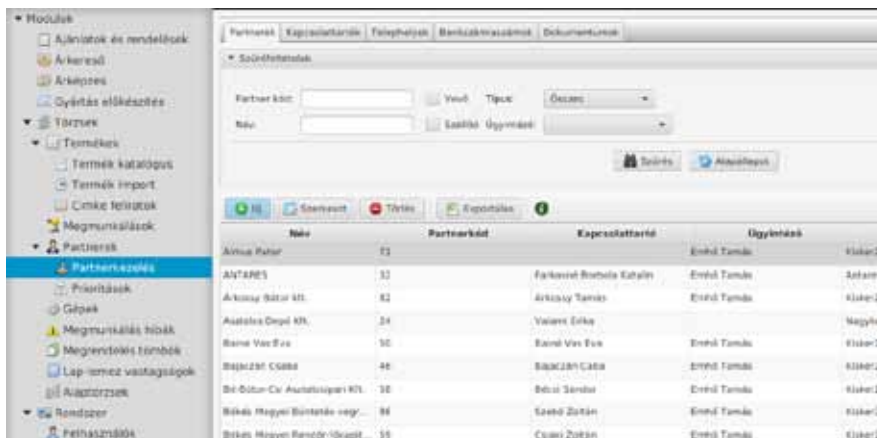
▾ Modulok
Ajánlatok és rendelések
Árkereső
Árképzés
Gyártás előkészítés
▾ Törzsek
▾ Termékek
Termék katalógus
Termék import
Címke feliratok
Megmunkálások
▾ Partnerek
Partnerkezelés
Prioritások
Gépek
Megmunkálás hibák
Megrendelés tömbök
Lap-lemez vastagságok
Alaptörzsek
▾ Rendszer
Felhasználók

Partnerek | Kapcsolattartók | Telephelyek | Bankszámlaszámok | Dokumentumok

▾ Szűrőfeltételek

Partner kód: | Vevő | Típus: | Összes
Név: | Szállító | Ügyintéző:

Szűrés | Alapállapot

Új | Szerkeszt | Törlés | Exportálás

| Név | Partnerkód | Kapcsolattartó | Ügyintéző | |
|---|---|---|---|---|
| Almus Peter | 71 | | Erdei Tamás | Kiske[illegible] |
| ANTARES | 32 | Farkasné Bartola Katalin | Erdei Tamás | Antare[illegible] |
| Árkossy Bútor Kft. | 82 | Árkossy Tamás | Erdei Tamás | Kiske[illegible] |
| Asztalos Depó Kft. | 24 | Vaiani Erika | | Nagy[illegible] |
| Bairai Van Eva | 50 | Bairai Van Eva | Erdei Tamás | Kiske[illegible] |
| Bajaczán Csaba | 48 | Bajaczán Csaba | Erdei Tamás | Kiske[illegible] |
| Bé-Bútor-Cs Asztalosipari Kft. | 58 | Bécsi Sándor | Erdei Tamás | Kiske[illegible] |
| Békés Megyei Büntetés-végr... | 86 | Szabó Zoltán | Erdei Tamás | Kiske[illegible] |
| Békés Megyei Rendőr-főkapit... | 55 | Csáki Zoltán | Erdei Tamás | Kiske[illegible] |